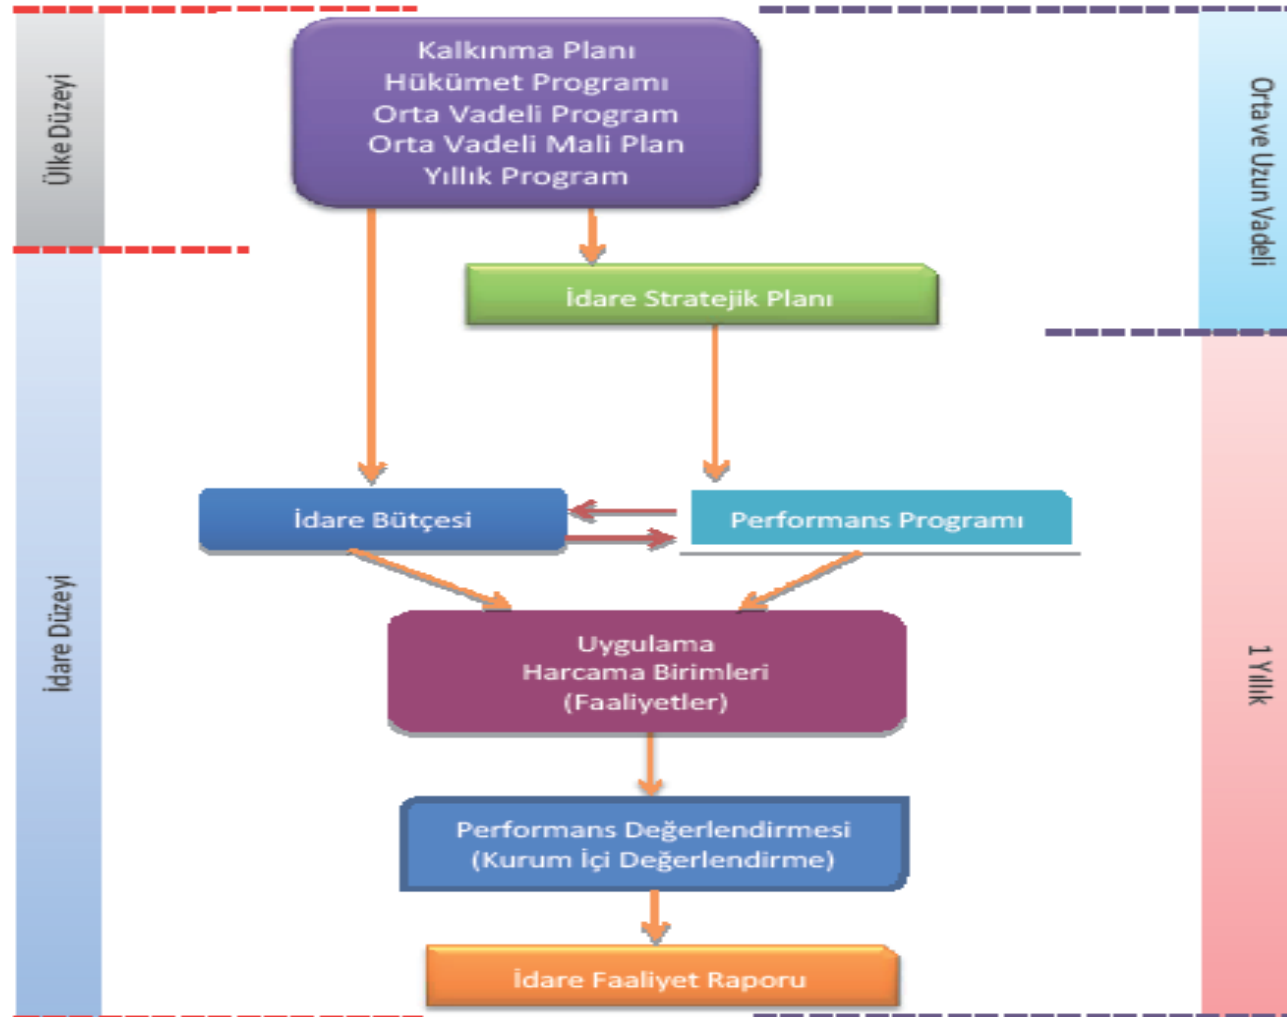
Ülke Düzeyi

Kalkınma Planı
Hükümet Programı
Orta Vadeli Program
Orta Vadeli Mali Plan
Yıllık Program

Orta ve Uzun Vadeli

İdare Stratejik Planı

İdare Düzeyi

İdare Bütçesi

Performans Programı

1 Yıllık

Uygulama
Harcama Birimleri
(Faaliyetler)

Performans Değerlendirmesi
(Kurum İçi Değerlendirme)

İdare Faaliyet Raporu